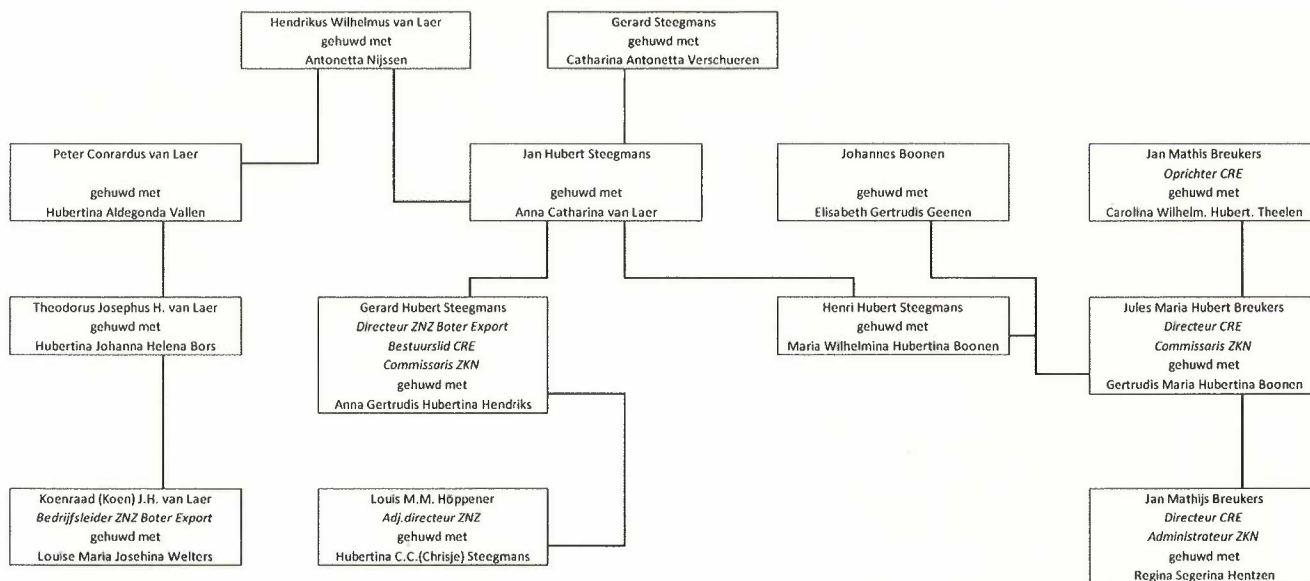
Hendrikus Wilhelmus van Laer
gehuwd met
Antonetta Nijssen

Gerard Steegmans
gehuwd met
Catharina Antonetta Verschueren

Peter Conrardus van Laer

gehuwd met
Hubertina Aldegonda Vallen

Jan Hubert Steegmans

gehuwd met
Anna Catharina van Laer

Johannes Boonen

gehuwd met
Elisabeth Gertrudis Geenen

Jan Mathis Breukers
Oprichter CRE
gehuwd met
Carolina Wilhelm. Hubert. Theelen

Theodorus Josephus H. van Laer
gehuwd met
Hubertina Johanna Helena Bors

Gerard Hubert Steegmans
Directeur ZNZ Boter Export
Bestuurslid CRE
Commissaris ZKN
gehuwd met
Anna Gertrudis Hubertina Hendriks

Henri Hubert Steegmans
gehuwd met
Maria Wilhelmina Hubertina Boonen

Jules Maria Hubert Breukers
Directeur CRE
Commissaris ZKN
gehuwd met
Gertrudis Maria Hubertina Boonen

Koenraad (Koen) J.H. van Laer
Bedrijfsleider ZNZ Boter Export
gehuwd met
Louise Maria Josehina Welters

Louis M.M. Höppener
Adj.directeur ZNZ
gehuwd met
Hubertina C.C.(Chrisje) Steegmans

Jan Mathijs Breukers
Directeur CRE
Administrateur ZKN
gehuwd met
Regina Segerina Hentzen